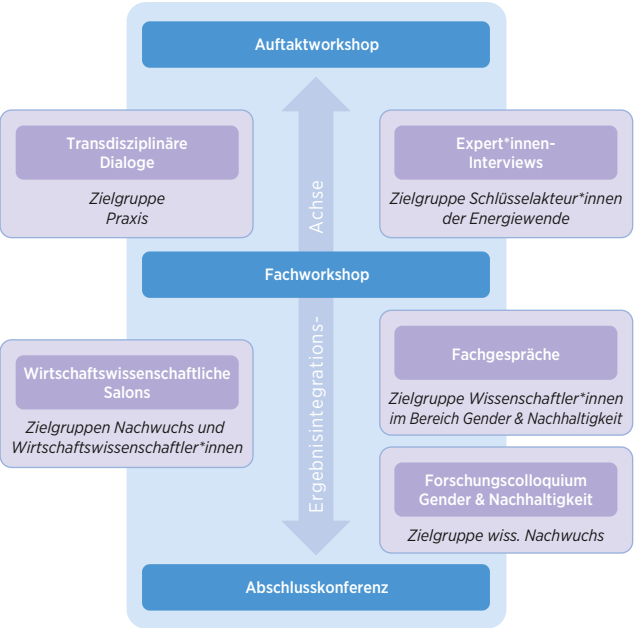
Auftaktworkshop

Transdisziplinäre Dialoge

Zielgruppe Praxis

Expert*innen-Interviews

Zielgruppe Schlüsselakteur*innen der Energiewende

Achse

Fachworkshop

Ergebnisintegrations-

Wirtschaftswissenschaftliche Salons

Zielgruppen Nachwuchs und Wirtschaftswissenschaftler*innen

Fachgespräche

Zielgruppe Wissenschaftler*innen im Bereich Gender & Nachhaltigkeit

Forschungscolloquium Gender & Nachhaltigkeit

Zielgruppe wiss. Nachwuchs

Abschlusskonferenz